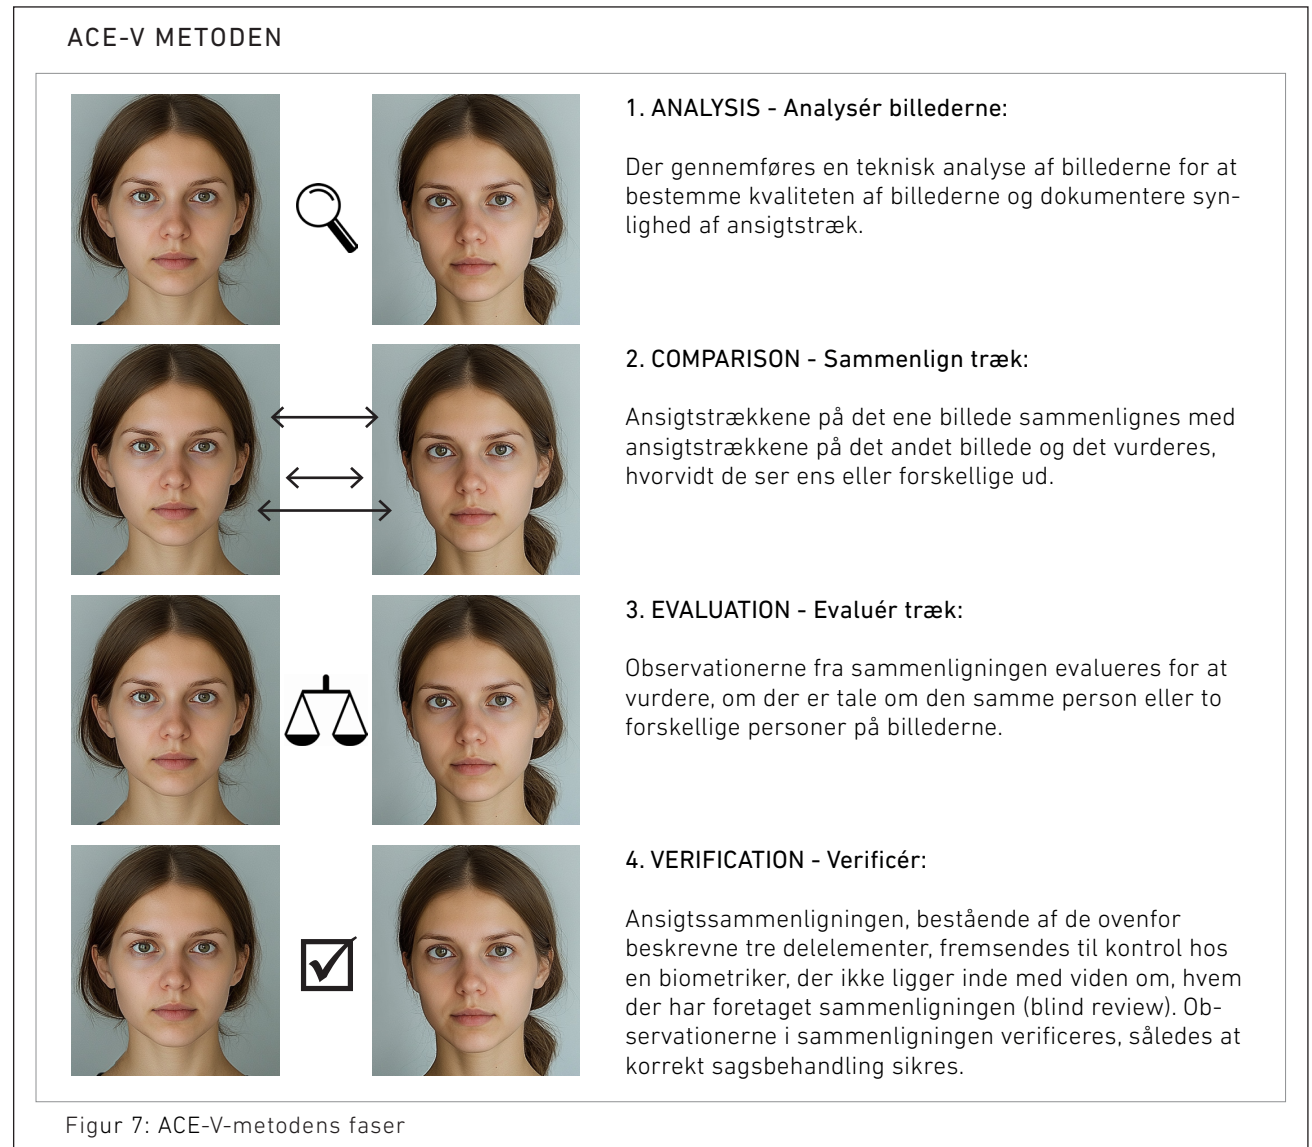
ACE-V METODEN

1. ANALYSIS - Analysér billederne:

Der gennemføres en teknisk analyse af billederne for at bestemme kvaliteten af billederne og dokumentere synlighed af ansigtstræk.

2. COMPARISON - Sammenlign træk:

Ansigtstrækkene på det ene billede sammenlignes med ansigtstrækkene på det andet billede og det vurderes, hvorvidt de ser ens eller forskellige ud.

3. EVALUATION - Evaluér træk:

Observationerne fra sammenligningen evalueres for at vurdere, om der er tale om den samme person eller to forskellige personer på billederne.

4. VERIFICATION - Verificér:

Ansigtssammenligningen, bestående af de ovenfor beskrevne tre delelementer, fremsendes til kontrol hos en biometriker, der ikke ligger inde med viden om, hvem der har foretaget sammenligningen (blind review). Observationerne i sammenligningen verificeres, således at korrekt sagsbehandling sikres.

Figur 7: ACE-V-metodens faser